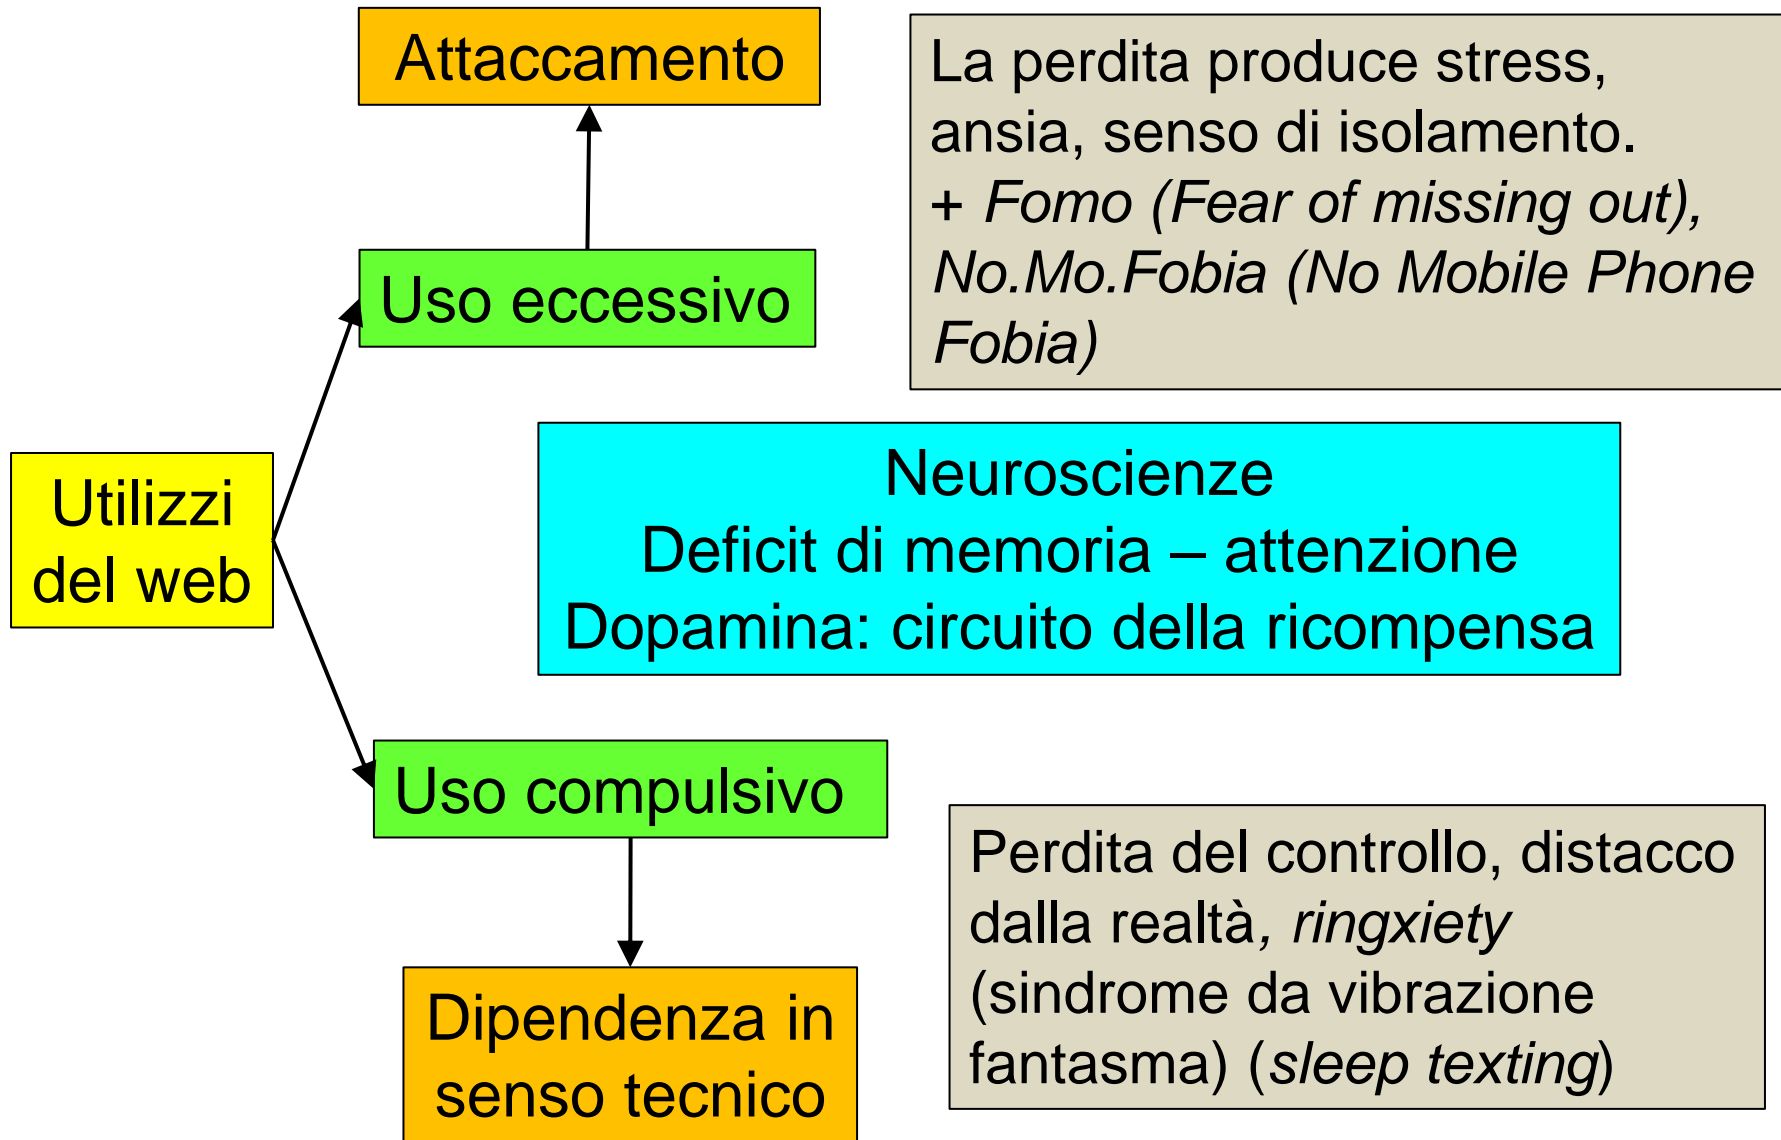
Attaccamento

La perdita produce stress, ansia, senso di isolamento.
+ Fomo (Fear of missing out), No.Mo.Fobia (No Mobile Phone Fobia)

Uso eccessivo

Utilizzi del web

Neuroscienze
Deficit di memoria – attenzione
Dopamina: circuito della ricompensa

Uso compulsivo

Perdita del controllo, distacco dalla realtà, ringxiety (sindrome da vibrazione fantasma) (sleep texting)

Dipendenza in senso tecnico